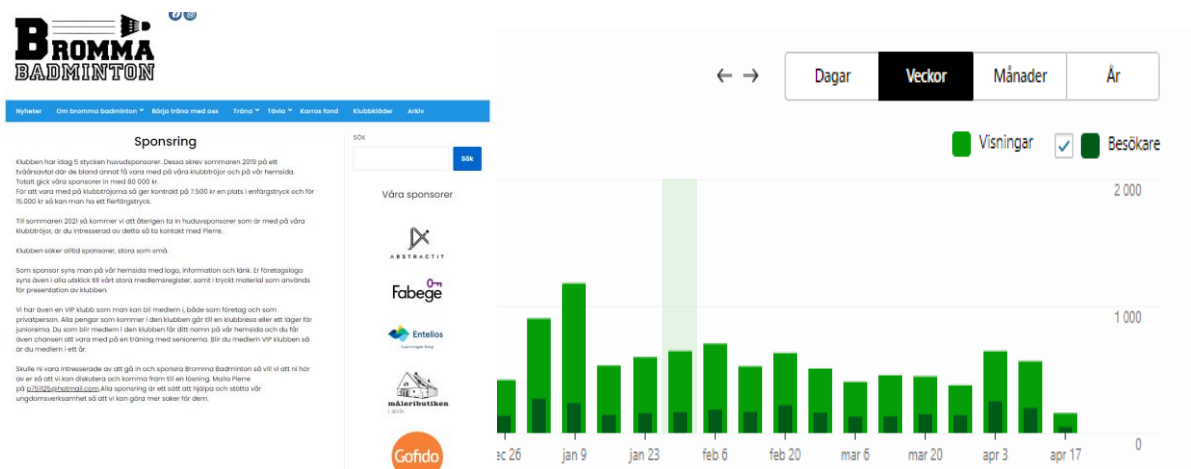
BROMMA BADMINTON

Nyheter Om bromma badminton Börja träna med oss Träna Tävla Karrox fond Klubbkläder Arkiv

Sponsring

Klubben har idag 5 stycken huvudsponsorer. Dessa skrev sommaren 2019 på ett tvåårsavtal där de bland annat få vara med på våra klubbtröjor och på vår hemsida. Totalt gick våra sponsorer in med 80 000 kr.
För att vara med på klubbtröjorna så ger kontrakt på 7.500 kr en plats i enfärgstryck och för 15.000 kr så kan man ha ett flerfärgstryck.

Till sommaren 2021 så kommer vi att återigen ta in huduvsponsorer som är med på våra klubbtröjor, är du intresserad av detta så ta kontakt med Pierre.

Klubben söker alltid sponsorer, stora som små.

Som sponsor syns man på vår hemsida med logo, information och länk. Er företagslogo syns även i alla utskick till vårt stora medlemsregister, samt i tryckt material som används för presentation av klubben.

Vi har även en VIP klubb som man kan bli medlem i, både som företag och som privatperson. Alla pengar som kommer i den klubben går till en klubbresa eller ett läger för juniorerna. Du som blir medlem i den klubben får ditt namn på vår hemsida och du får även chansen att vara med på en träning med seniorerna. Blir du medlem VIP klubben så är du medlem i ett år.

Skulle ni vara intresserade av att gå in och sponsra Bromma Badminton så vill vi att ni hör av er så att vi kan diskutera och komma fram till en lösning. Maila Pierre på p75125@hotmail.com.Alla sponsring är ett sätt att hjälpa och stötta vår ungdomsverksamhet så att vi kan göra mer saker för dem.

SÖK
Sök

Våra sponsorer

ABSTRACTIT
Fabege
Entelios
måleributiken
Gofido

Dagar Veckor Månader År

Visningar Besökare

2 000
1 000
0

dec 26 jan 9 jan 23 feb 6 feb 20 mar 6 mar 20 apr 3 apr 17